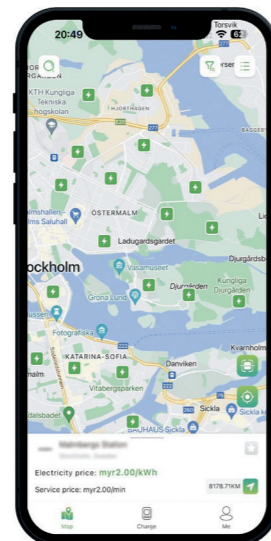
20:49
Torsvik
62
rser
FOR GÅRDEN
KTH Kungliga Tekniska högskolan
HJORTHAGEN
222
277
ÖSTERMALM
Ladugårdsgärdet
Djurgårdsbrunn
Östermalms Saluhall
ockholm
Vasamuseet
Gröna Lund
Djurgården
Kungliga Djurgården
Fotografiska
KATARINA-SOFIA
Danviken
Kvarnholmen
Vitabergsparken
Sicklabadet
BAUHAUS Sickla
Sickla
Sickla köpkvarter
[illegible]
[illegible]
Electricity price: myr2.00/kWh
Service price: myr2.00/min
8178.71KM
Map
Charge
Me